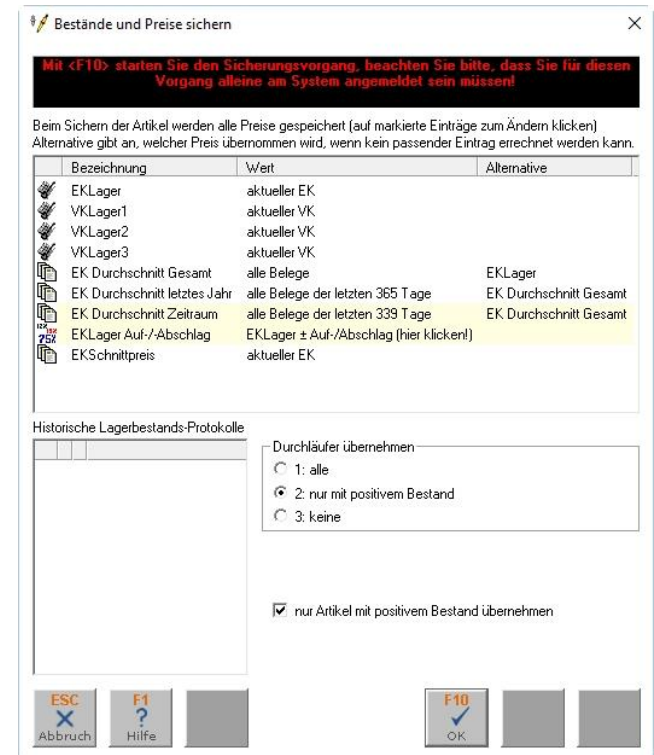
Bestände und Preise sichern

Mit <F10> starten Sie den Sicherungsvorgang, beachten Sie bitte, dass Sie für diesen Vorgang alleine am System angemeldet sein müssen!

Beim Sichern der Artikel werden alle Preise gespeichert (auf markierte Einträge zum Ändern klicken)
Alternative gibt an, welcher Preis übernommen wird, wenn kein passender Eintrag errechnet werden kann.

| Bezeichnung | Wert | Alternative |
|---|---|---|
| EKLager | aktueller EK | |
| VKLager1 | aktueller VK | |
| VKLager2 | aktueller VK | |
| VKLager3 | aktueller VK | |
| EK Durchschnitt Gesamt | alle Belege | EKLager |
| EK Durchschnitt letztes Jahr | alle Belege der letzten 365 Tage | EK Durchschnitt Gesamt |
| EK Durchschnitt Zeitraum | alle Belege der letzten 339 Tage | EK Durchschnitt Gesamt |
| EKLager Auf-/-Abschlag | EKLager ± Auf-/Abschlag (hier klicken!) | |
| EKSchnittpreis | aktueller EK | |

Historische Lagerbestands-Protokolle

Durchläufer übernehmen
1: alle
2: nur mit positivem Bestand
3: keine

nur Artikel mit positivem Bestand übernehmen

ESC Abbruch
F1 Hilfe
F10 OK